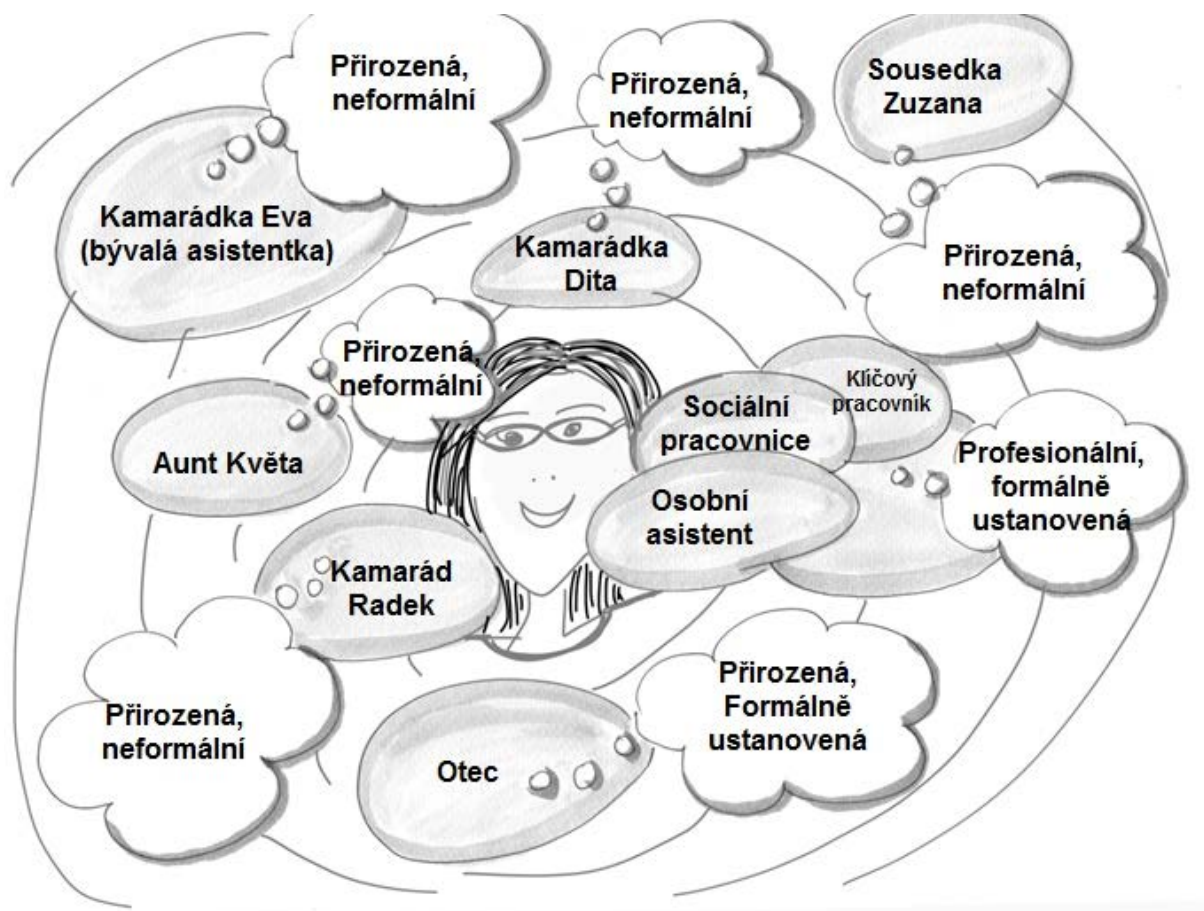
Přirozená, neformální

Přirozená, neformální

Sousedka Zuzana

Kamarádka Eva (bývalá asistentka)

Kamarádka Dita

Přirozená, neformální

Přirozená, neformální

Klíčový pracovník

Aunt Květa

Sociální pracovnice

Profesionální, formálně ustanovená

Osobní asistent

Kamarád Radek

Přirozená, neformální

Přirozená, Formálně ustanovená

Otec